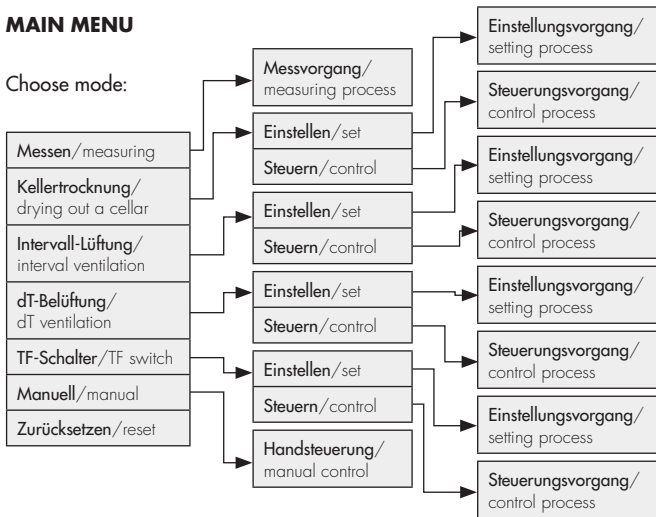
MAIN MENU

Choose mode:

Messen/measuring

Kellertrocknung/ drying out a cellar

Intervall-Lüftung/ interval ventilation

dT-Belüftung/ dT ventilation

TF-Schalter/TF switch

Manuell/manual

Zurücksetzen/reset

Messvorgang/ measuring process

Einstellen/set

Steuern/control

Einstellen/set

Steuern/control

Einstellen/set

Steuern/control

Einstellen/set

Steuern/control

Handsteuerung/ manual control

Einstellungsvorgang/ setting process

Steuerungsvorgang/ control process

Einstellungsvorgang/ setting process

Steuerungsvorgang/ control process

Einstellungsvorgang/ setting process

Steuerungsvorgang/ control process

Einstellungsvorgang/ setting process

Steuerungsvorgang/ control process